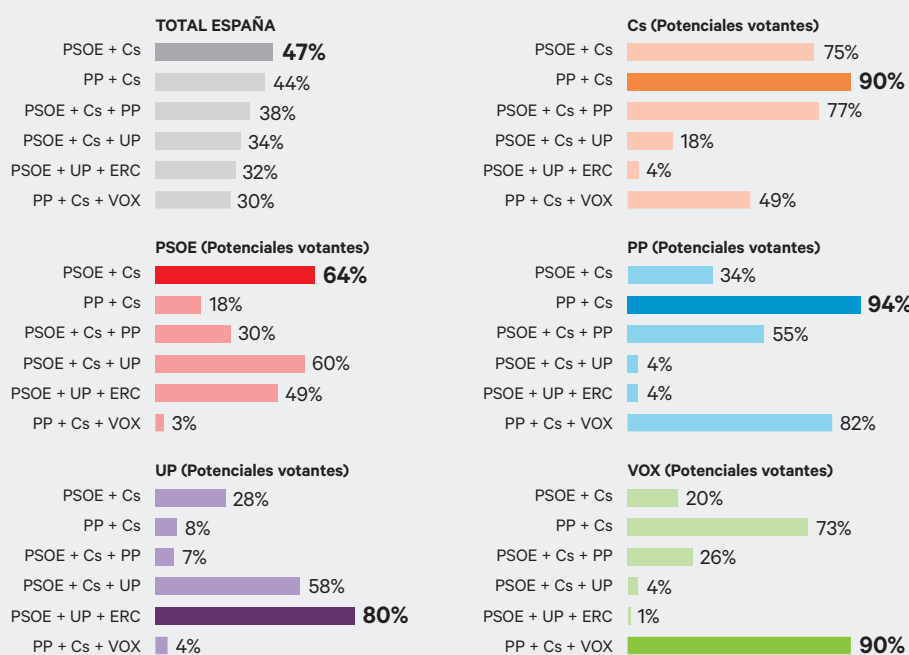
TOTAL ESPAÑA

| | |
|---|---|
| PSOE + Cs | 47% |
| PP + Cs | 44% |
| PSOE + Cs + PP | 38% |
| PSOE + Cs + UP | 34% |
| PSOE + UP + ERC | 32% |
| PP + Cs + VOX | 30% |

PSOE (Potenciales votantes)

| | |
|---|---|
| PSOE + Cs | 64% |
| PP + Cs | 18% |
| PSOE + Cs + PP | 30% |
| PSOE + Cs + UP | 60% |
| PSOE + UP + ERC | 49% |
| PP + Cs + VOX | 3% |

UP (Potenciales votantes)

| | |
|---|---|
| PSOE + Cs | 28% |
| PP + Cs | 8% |
| PSOE + Cs + PP | 7% |
| PSOE + Cs + UP | 58% |
| PSOE + UP + ERC | 80% |
| PP + Cs + VOX | 4% |

Cs (Potenciales votantes)

| | |
|---|---|
| PSOE + Cs | 75% |
| PP + Cs | 90% |
| PSOE + Cs + PP | 77% |
| PSOE + Cs + UP | 18% |
| PSOE + UP + ERC | 4% |
| PP + Cs + VOX | 49% |

PP (Potenciales votantes)

| | |
|---|---|
| PSOE + Cs | 34% |
| PP + Cs | 94% |
| PSOE + Cs + PP | 55% |
| PSOE + Cs + UP | 4% |
| PSOE + UP + ERC | 4% |
| PP + Cs + VOX | 82% |

VOX (Potenciales votantes)

| | |
|---|---|
| PSOE + Cs | 20% |
| PP + Cs | 73% |
| PSOE + Cs + PP | 26% |
| PSOE + Cs + UP | 4% |
| PSOE + UP + ERC | 1% |
| PP + Cs + VOX | 90% |